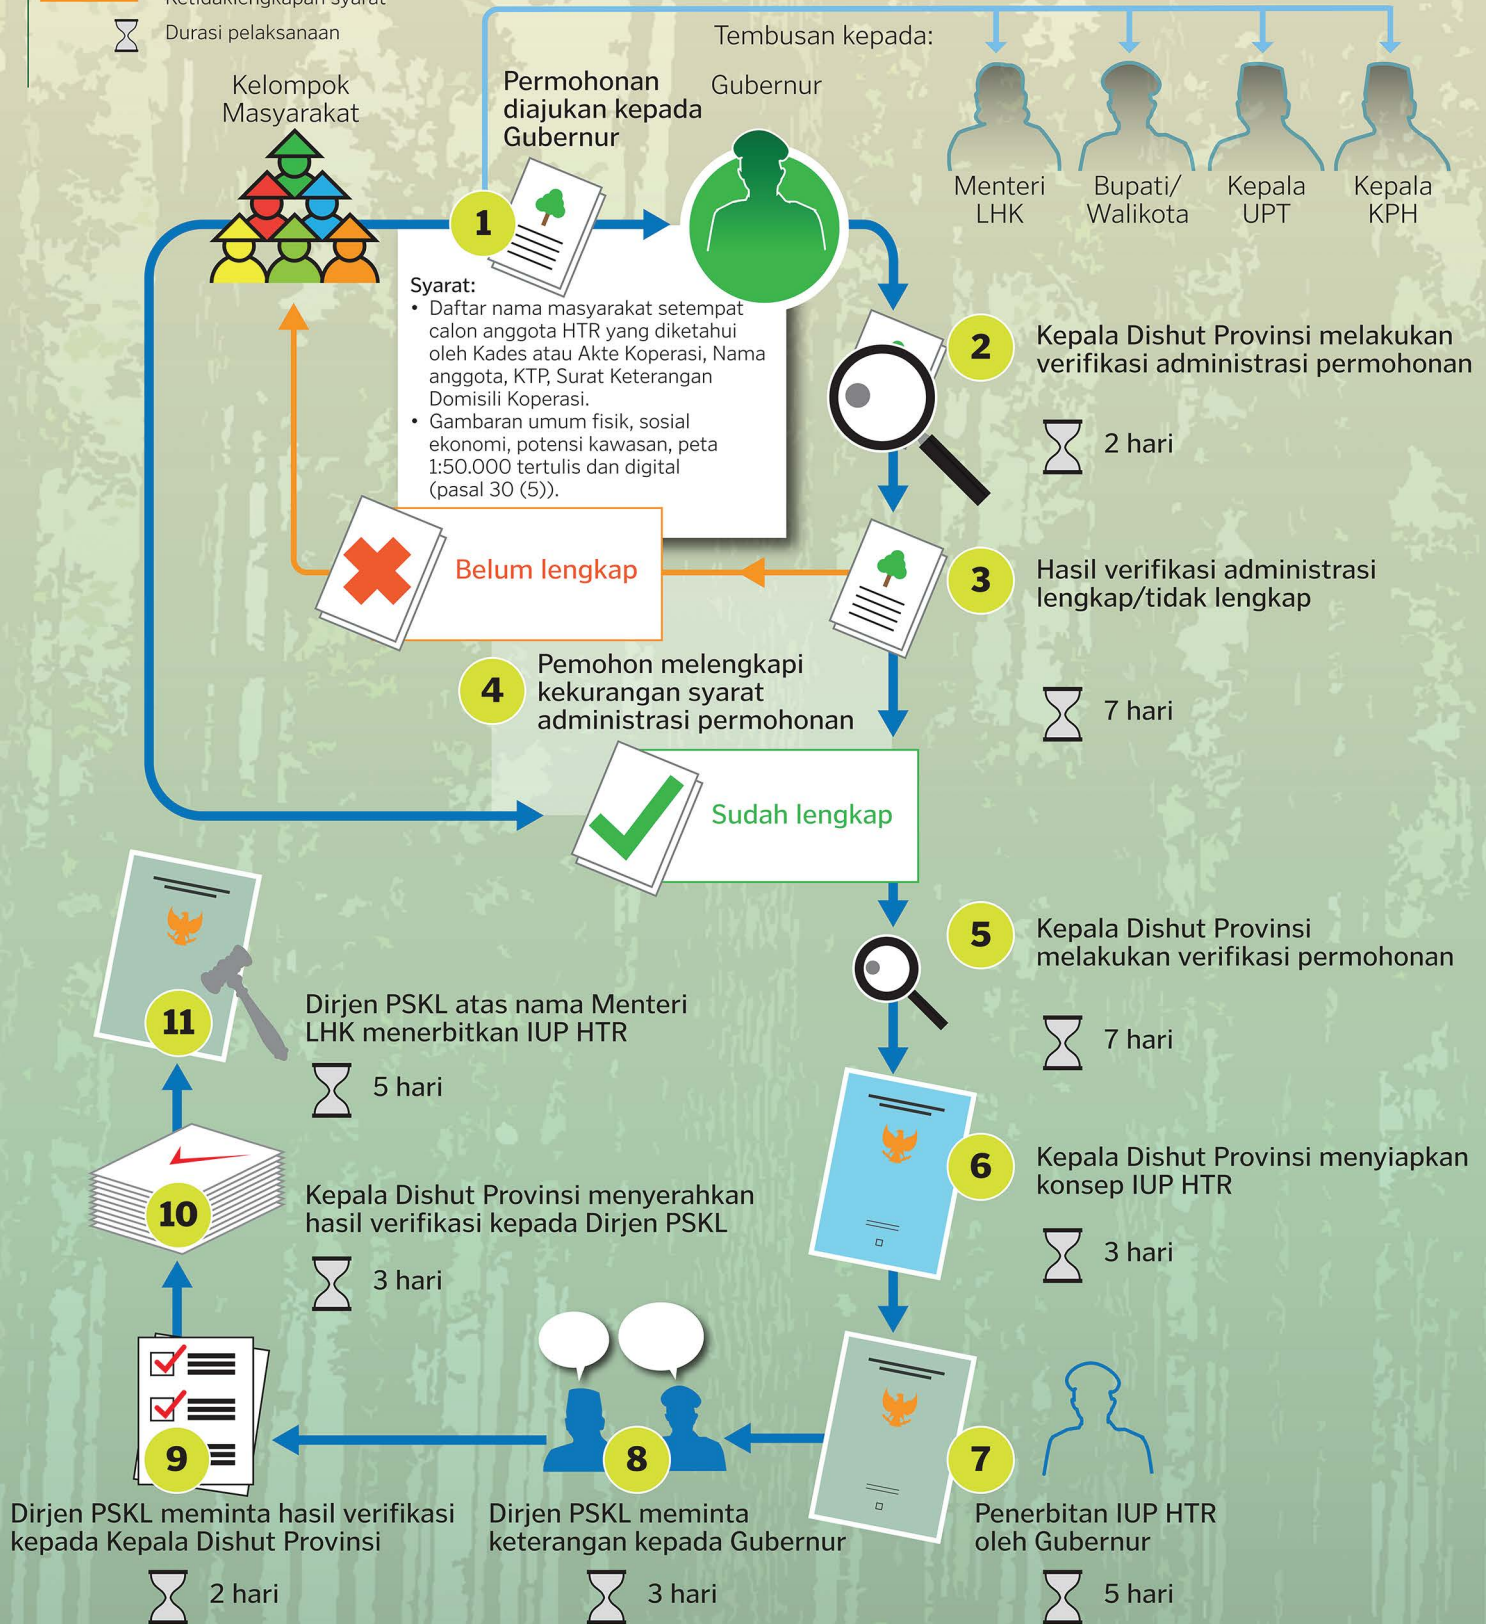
Ketidaklengkapan syarat

Durasi pelaksanaan

Tembusan kepada:

Kelompok Masyarakat

Permohonan diajukan kepada Gubernur

Gubernur

Menteri LHK

Bupati/ Walikota

Kepala UPT

Kepala KPH

1

Syarat:
• Daftar nama masyarakat setempat calon anggota HTR yang diketahui oleh Kades atau Akte Koperasi, Nama anggota, KTP, Surat Keterangan Domisili Koperasi.
• Gambaran umum fisik, sosial ekonomi, potensi kawasan, peta 1:50.000 tertulis dan digital (pasal 30 (5)).

2 Kepala Dishut Provinsi melakukan verifikasi administrasi permohonan

2 hari

Belum lengkap

3 Hasil verifikasi administrasi lengkap/tidak lengkap

4 Pemohon melengkapi kekurangan syarat administrasi permohonan

7 hari

Sudah lengkap

5 Kepala Dishut Provinsi melakukan verifikasi permohonan

7 hari

11 Dirjen PSKL atas nama Menteri LHK menerbitkan IUP HTR

5 hari

6 Kepala Dishut Provinsi menyiapkan konsep IUP HTR

3 hari

10 Kepala Dishut Provinsi menyerahkan hasil verifikasi kepada Dirjen PSKL

3 hari

9 Dirjen PSKL meminta hasil verifikasi kepada Kepala Dishut Provinsi

2 hari

8 Dirjen PSKL meminta keterangan kepada Gubernur

3 hari

7 Penerbitan IUP HTR oleh Gubernur

5 hari